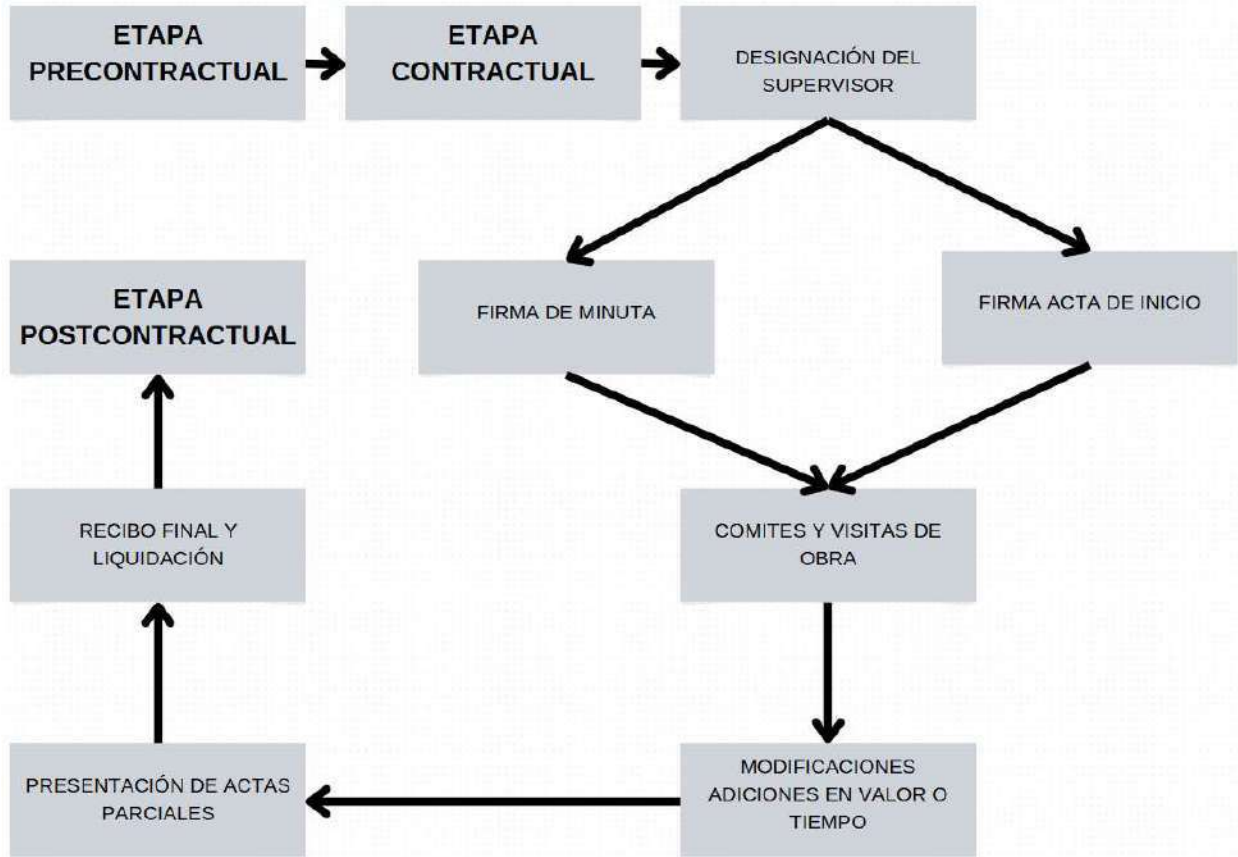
ETAPA PRECONTRACTUAL

ETAPA CONTRACTUAL

DESIGNACIÓN DEL SUPERVISOR

FIRMA DE MINUTA

FIRMA ACTA DE INICIO

COMITES Y VISITAS DE OBRA

MODIFICACIONES ADICIONES EN VALOR O TIEMPO

PRESENTACIÓN DE ACTAS PARCIALES

RECIBO FINAL Y LIQUIDACIÓN

ETAPA POSTCONTRACTUAL